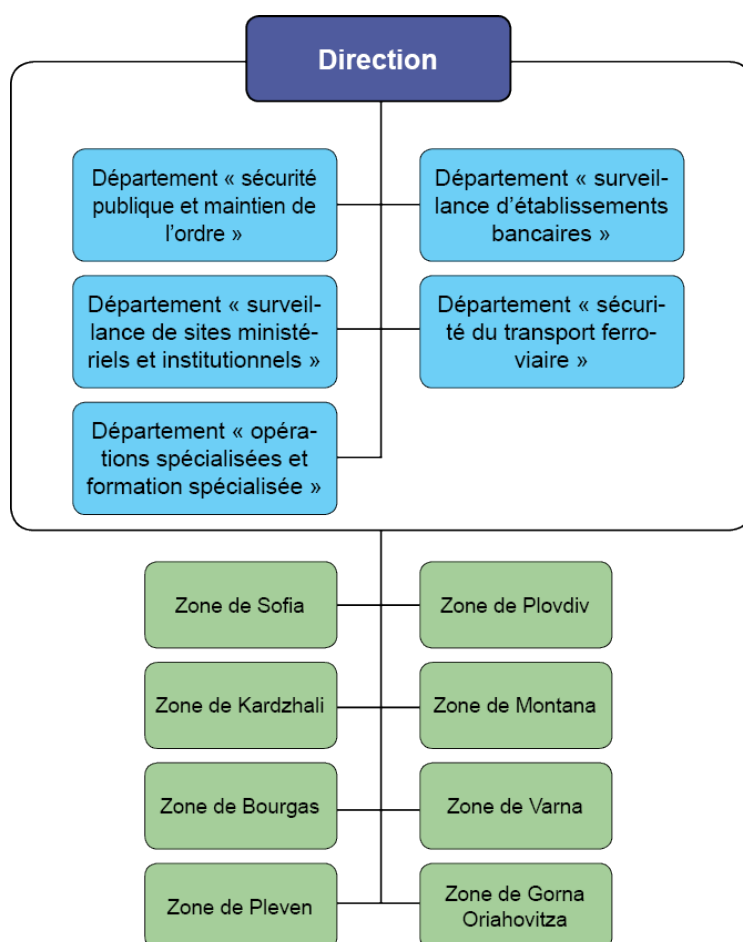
Direction

Département « sécurité publique et maintien de l'ordre »

Département « surveillance d'établissements bancaires »

Département « surveillance de sites ministériels et institutionnels »

Département « sécurité du transport ferroviaire »

Département « opérations spécialisées et formation spécialisée »

Zone de Sofia

Zone de Plovdiv

Zone de Kardzhali

Zone de Montana

Zone de Bourgas

Zone de Varna

Zone de Pleven

Zone de Gorna Oriahovitza